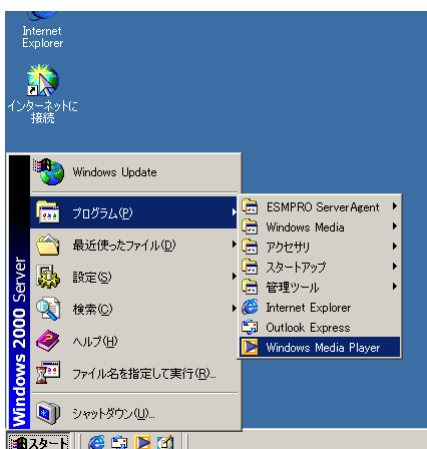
Internet Explorer

インターネットに接続

Windows 2000 Server

Windows Update

プログラム(P)

最近使ったファイル(D)

設定(S)

検索(C)

ヘルプ(H)

ファイル名を指定して実行(R)...

シャットダウン(U)...

ESMPRO ServerAgent

Windows Media

アクセサリ

スタートアップ

管理ツール

Internet Explorer

Outlook Express

Windows Media Player

スタート